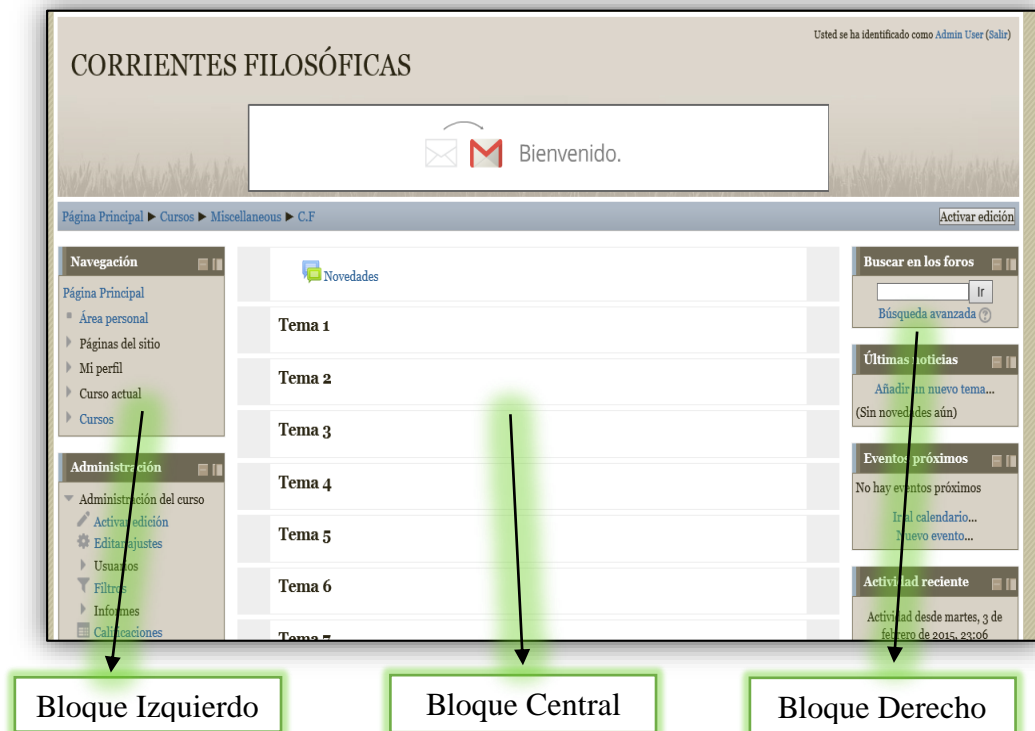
Usted se ha identificado como Admin User (Salir)

CORRIENTES FILOSÓFICAS

Bienvenido.

Página Principal ▶ Cursos ▶ Miscellaneous ▶ C.F

Activar edición

Navegación

Página Principal
Área personal
Páginas del sitio
Mi perfil
Curso actual
Cursos

Administración

Administración del curso
Activar edición
Editar ajustes
Usuarios
Filtros
Informes
Calificaciones

Novedades

Tema 1

Tema 2

Tema 3

Tema 4

Tema 5

Tema 6

Tema 7

Buscar en los foros

Ir

Búsqueda avanzada

Últimas noticias

Añadir un nuevo tema...
(Sin novedades aún)

Eventos próximos

No hay eventos próximos

Ir al calendario...
Nuevo evento...

Actividad reciente

Actividad desde martes, 3 de febrero de 2015, 23:06

Bloque Izquierdo

Bloque Central

Bloque Derecho